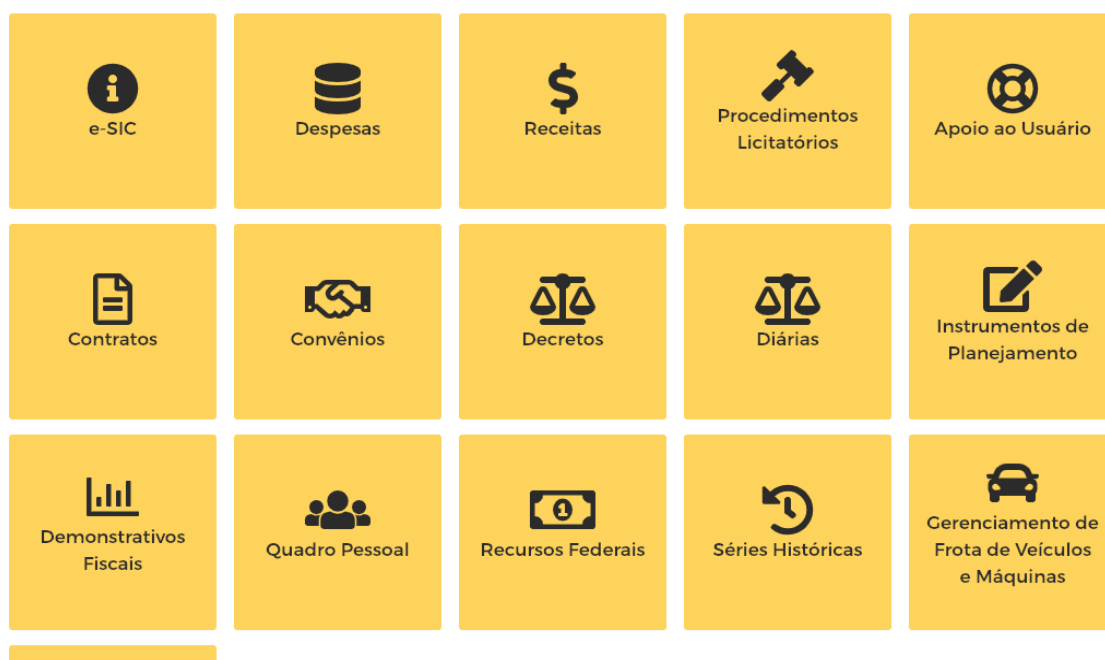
e-SIC

Despesas

Receitas

Procedimentos Licitatórios

Apoio ao Usuário

Contratos

Convênios

Decretos

Diárias

Instrumentos de Planejamento

Demonstrativos Fiscais

Quadro Pessoal

Recursos Federais

Séries Históricas

Gerenciamento de Frota de Veículos e Máquinas